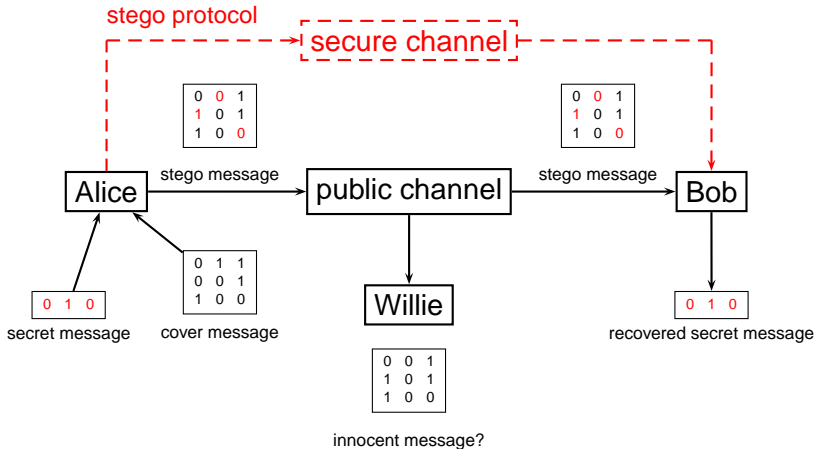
stego protocol

secure channel

0 0 1
1 0 1
1 0 0

0 0 1
1 0 1
1 0 0

stego message

stego message

Alice

public channel

Bob

0 1 1
0 0 1
1 0 0

Willie

0 1 0

0 1 0

secret message

cover message

recovered secret message

0 0 1
1 0 1
1 0 0

innocent message?